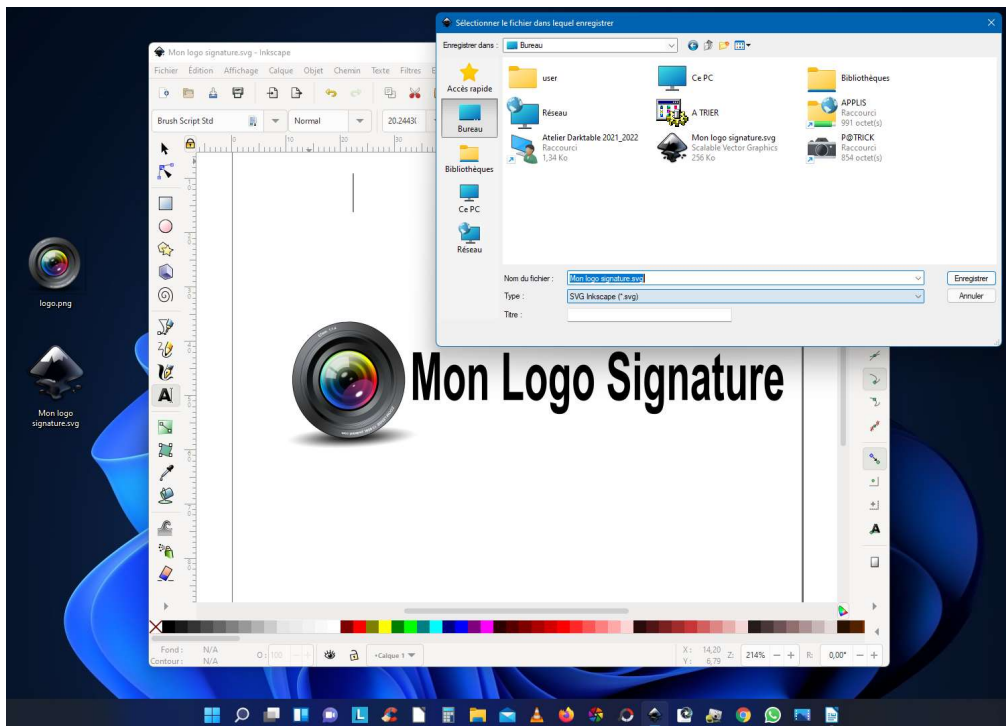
Mon logo signature.svg - Inkscape

Fichier Édition Affichage Calque Objet Chemin Texte Filtres

Brush Script Std
Normal
20.2443(

Sélectionner le fichier dans lequel enregistrer

Enregistrer dans : Bureau

Accès rapide
Bureau
Bibliothèques
Ce PC
Réseau

user
Ce PC
Bibliothèques
Réseau
A TRIER
APPLIS
Raccourci
991 octet(s)
Atelier Darktable 2021_2022
Raccourci
1,34 Ko
Mon logo signature.svg
Scalable Vector Graphics
256 Ko
P@TRICK
Raccourci
854 octet(s)

Nom du fichier : Mon logo signature.svg
Type : SVG Inkscape (*.svg)
Titre :

Enregistrer
Annuler

Mon Logo Signature

logo.png

Mon logo signature.svg

Fond : N/A
Contour : N/A
O: 100
•Calque 1
X: 14,20
Y: 6,79
Z: 214%
R: 0,00°